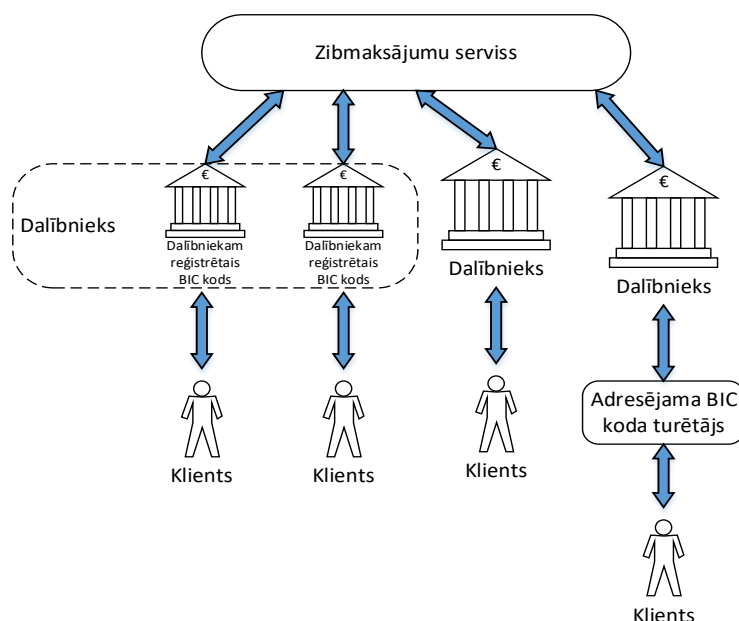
Zibmaksājumu serviss

Dalībnieks

€

Dalībniekam reģistrētais BIC kods

€

Dalībniekam reģistrētais BIC kods

€

Dalībnieks

€

Dalībnieks

Klients

Klients

Klients

Adresējama BIC koda turētājs

Klients